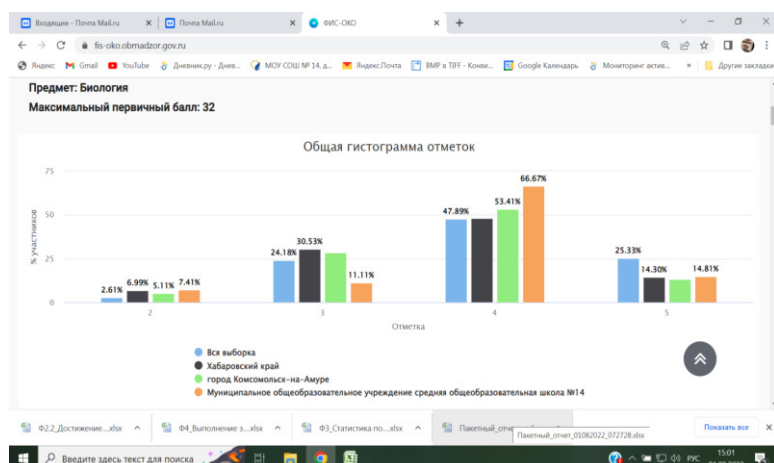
Входящие - Почта Mail.ru | Почта Mail.ru | ФИС-ОКО | +

fis-oko.obrnadzor.gov.ru

Яндекс | Gmail | YouTube | Дневник.ру - Днев... | МОУ СОШ № 14, д... | Яндекс.Почта | BMP в TIFF - Конве... | Google Календарь | Мониторинг актив... | » | Другие закладки

Предмет: Биология

Максимальный первичный балл: 32

Общая гистограмма отметок

75
50
25
0

% участников

2.61% 6.99% 5.11% 7.41%
24.18% 30.53% 11.11%
47.89% 53.41% 66.67%
25.33% 14.30% 14.81%

2 3 4 5

Отметка

Вся выборка
Хабаровский край
город Комсомольск-на-Амуре
Муниципальное общеобразовательное учреждение средняя общеобразовательная школа №14

Ф2.2_Достижение....xlsx | Ф4_Выполнение з....xlsx | Ф3_Статистика по....xlsx | Пакетный_отч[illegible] | Пакетный_отчет_01082022_072728.xlsx | Показать все

Введите здесь текст для поиска

РУС 15:01 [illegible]